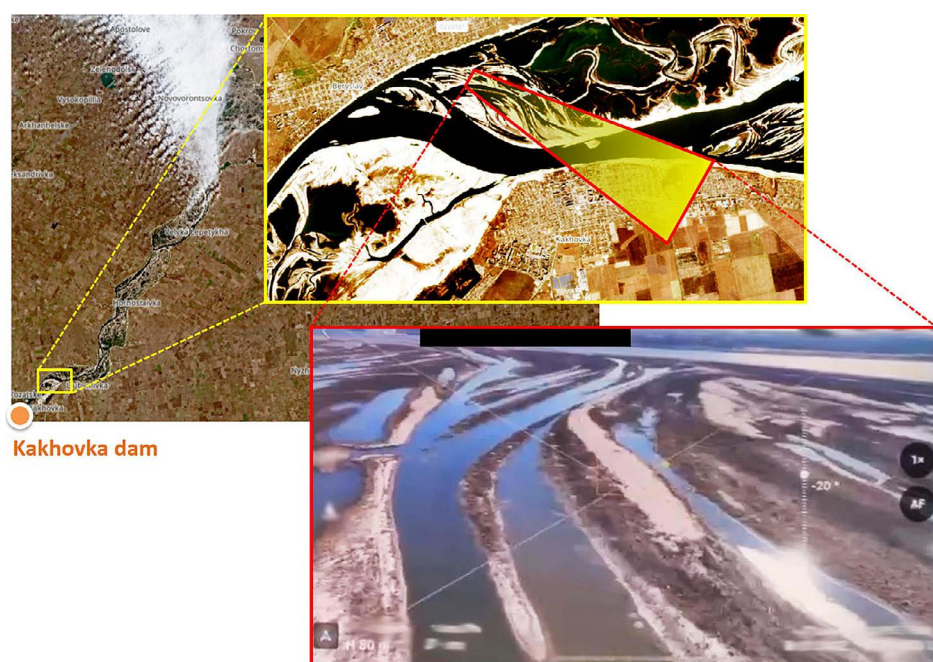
Postolove
Pokro
Chornom
Zelenodolsk
Vysokopillia
Novovorontsovka
Arkhanhelske
Oleksandrivka
Velyka Lepetykha
Hornostaivka
Nyzh
Beryslav
Lubymivka
Kakhovka
Kakhovka dam
Beryslav
Kakhovka
1×
AF
-20°
H 80 m